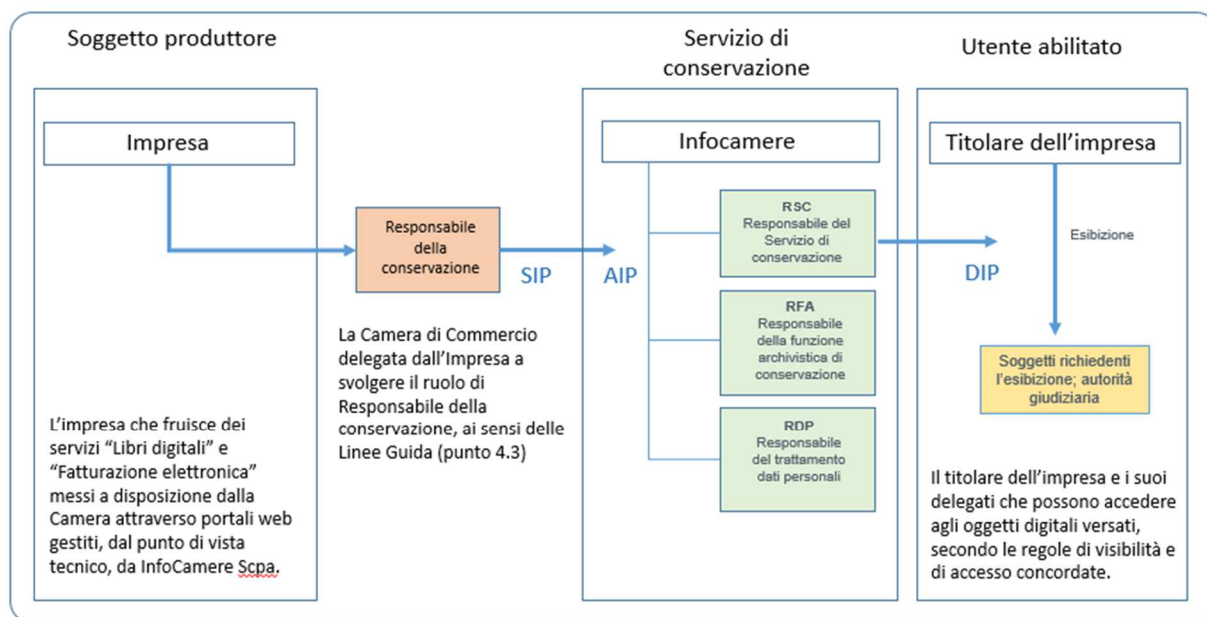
Soggetto produttore

Servizio di conservazione

Utente abilitato

Impresa

Infocamere

Titolare dell'impresa

Responsabile della conservazione

SIP

AIP

RSC
Responsabile del Servizio di conservazione

DIP

Esibizione

RFA
Responsabile della funzione archivistica di conservazione

RDP
Responsabile del trattamento dati personali

Soggetti richiedenti l'esibizione; autorità giudiziaria

La Camera di Commercio delegata dall'Impresa a svolgere il ruolo di Responsabile della conservazione, ai sensi delle Linee Guida (punto 4.3)

L'impresa che fruisce dei servizi "Libri digitali" e "Fatturazione elettronica" messi a disposizione dalla Camera attraverso portali web gestiti, dal punto di vista tecnico, da InfoCamere Scpa.

Il titolare dell'impresa e i suoi delegati che possono accedere agli oggetti digitali versati, secondo le regole di visibilità e di accesso concordate.